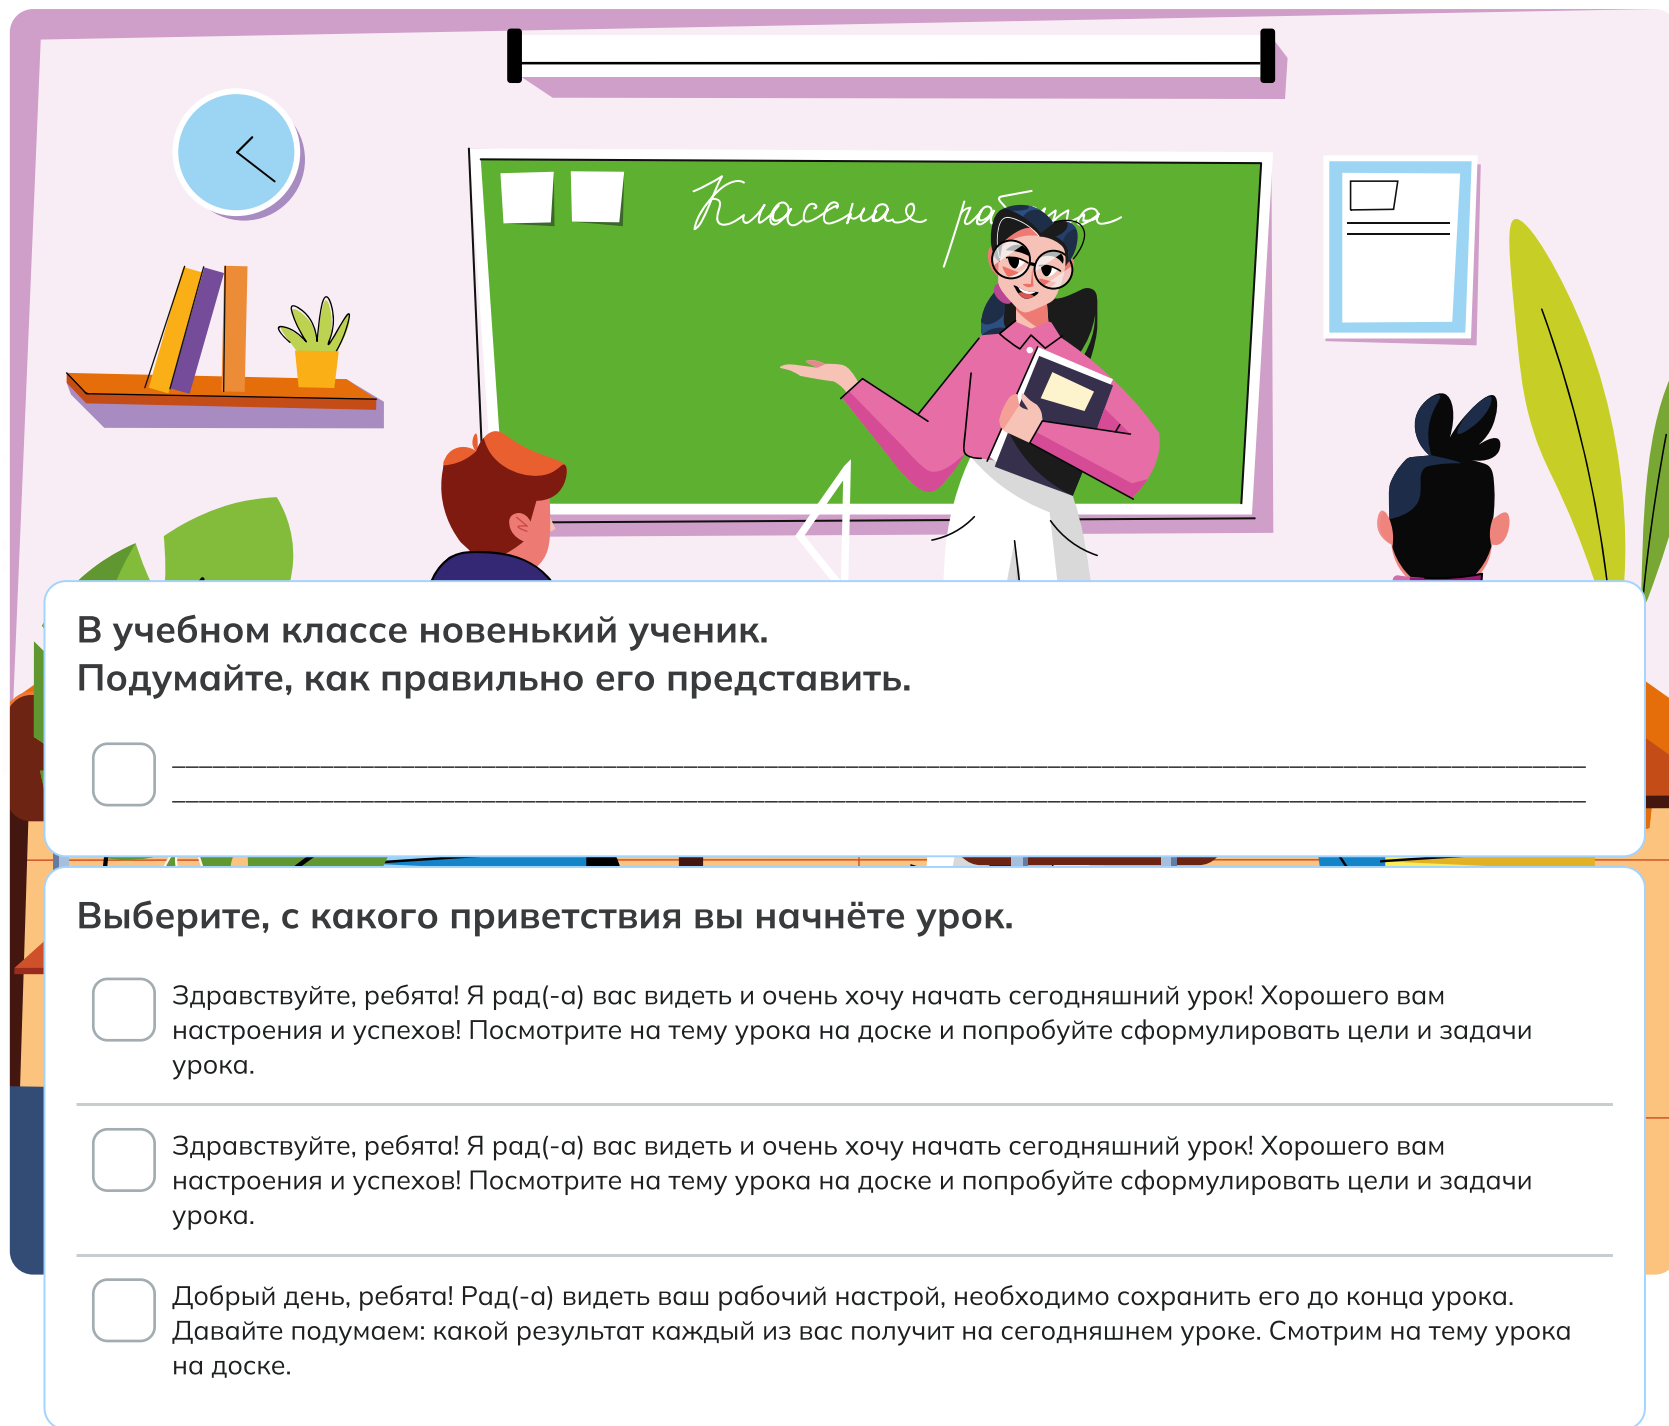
Классная ра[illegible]а

В учебном классе новенький ученик.
Подумайте, как правильно его представить.

Выберите, с какого приветствия вы начнёте урок.

Здравствуйте, ребята! Я рад(-а) вас видеть и очень хочу начать сегодняшний урок! Хорошего вам настроения и успехов! Посмотрите на тему урока на доске и попробуйте сформулировать цели и задачи урока.

Здравствуйте, ребята! Я рад(-а) вас видеть и очень хочу начать сегодняшний урок! Хорошего вам настроения и успехов! Посмотрите на тему урока на доске и попробуйте сформулировать цели и задачи урока.

Добрый день, ребята! Рад(-а) видеть ваш рабочий настрой, необходимо сохранить его до конца урока. Давайте подумаем: какой результат каждый из вас получит на сегодняшнем уроке. Смотрим на тему урока на доске.